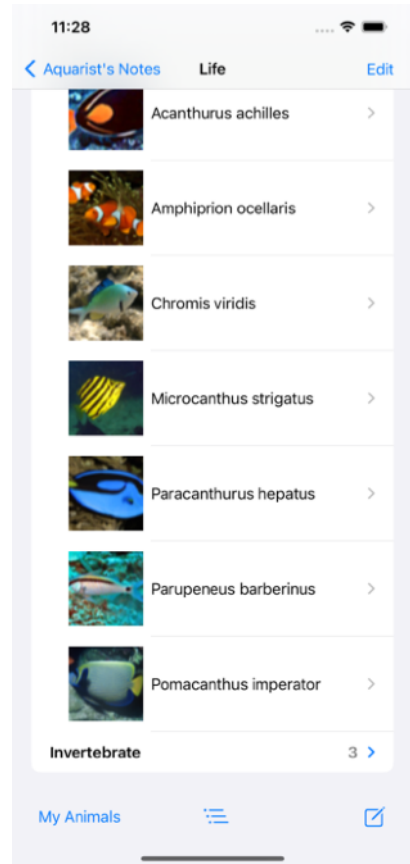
11:28

Aquarist's Notes Life Edit

Acanthurus achilles

Amphiprion ocellaris

Chromis viridis

Microcanthus strigatus

Paracanthurus hepatus

Parupeneus barberinus

Pomacanthus imperator

Invertebrate 3

My Animals